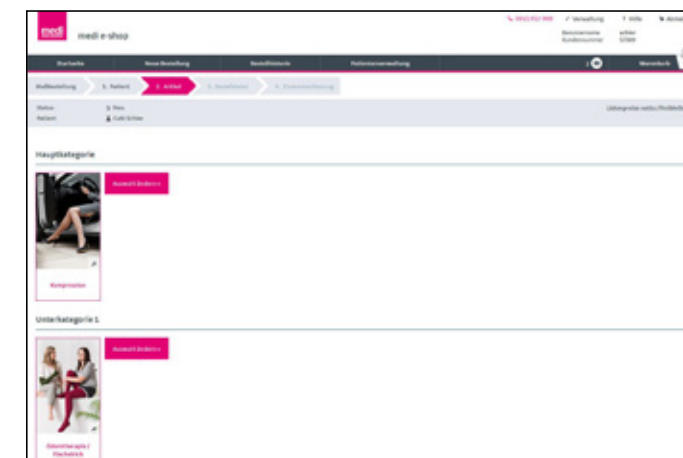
medi medi e-shop

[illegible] ✓ Verwaltung ? Hilfe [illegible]

Benutzername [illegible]
Kundennummer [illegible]

Startseite Neue Bestellung Bestellhistorie Patientenverwaltung Warenkorb

Maßbestellung 1. Patient 2. Artikel 3. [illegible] 4. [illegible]

Status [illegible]
Patient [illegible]

Hauptkategorie

Auswahl ändern »

Kompression

Unterkategorie 1

Auswahl ändern »

Ödemtherapie / Flachstrick